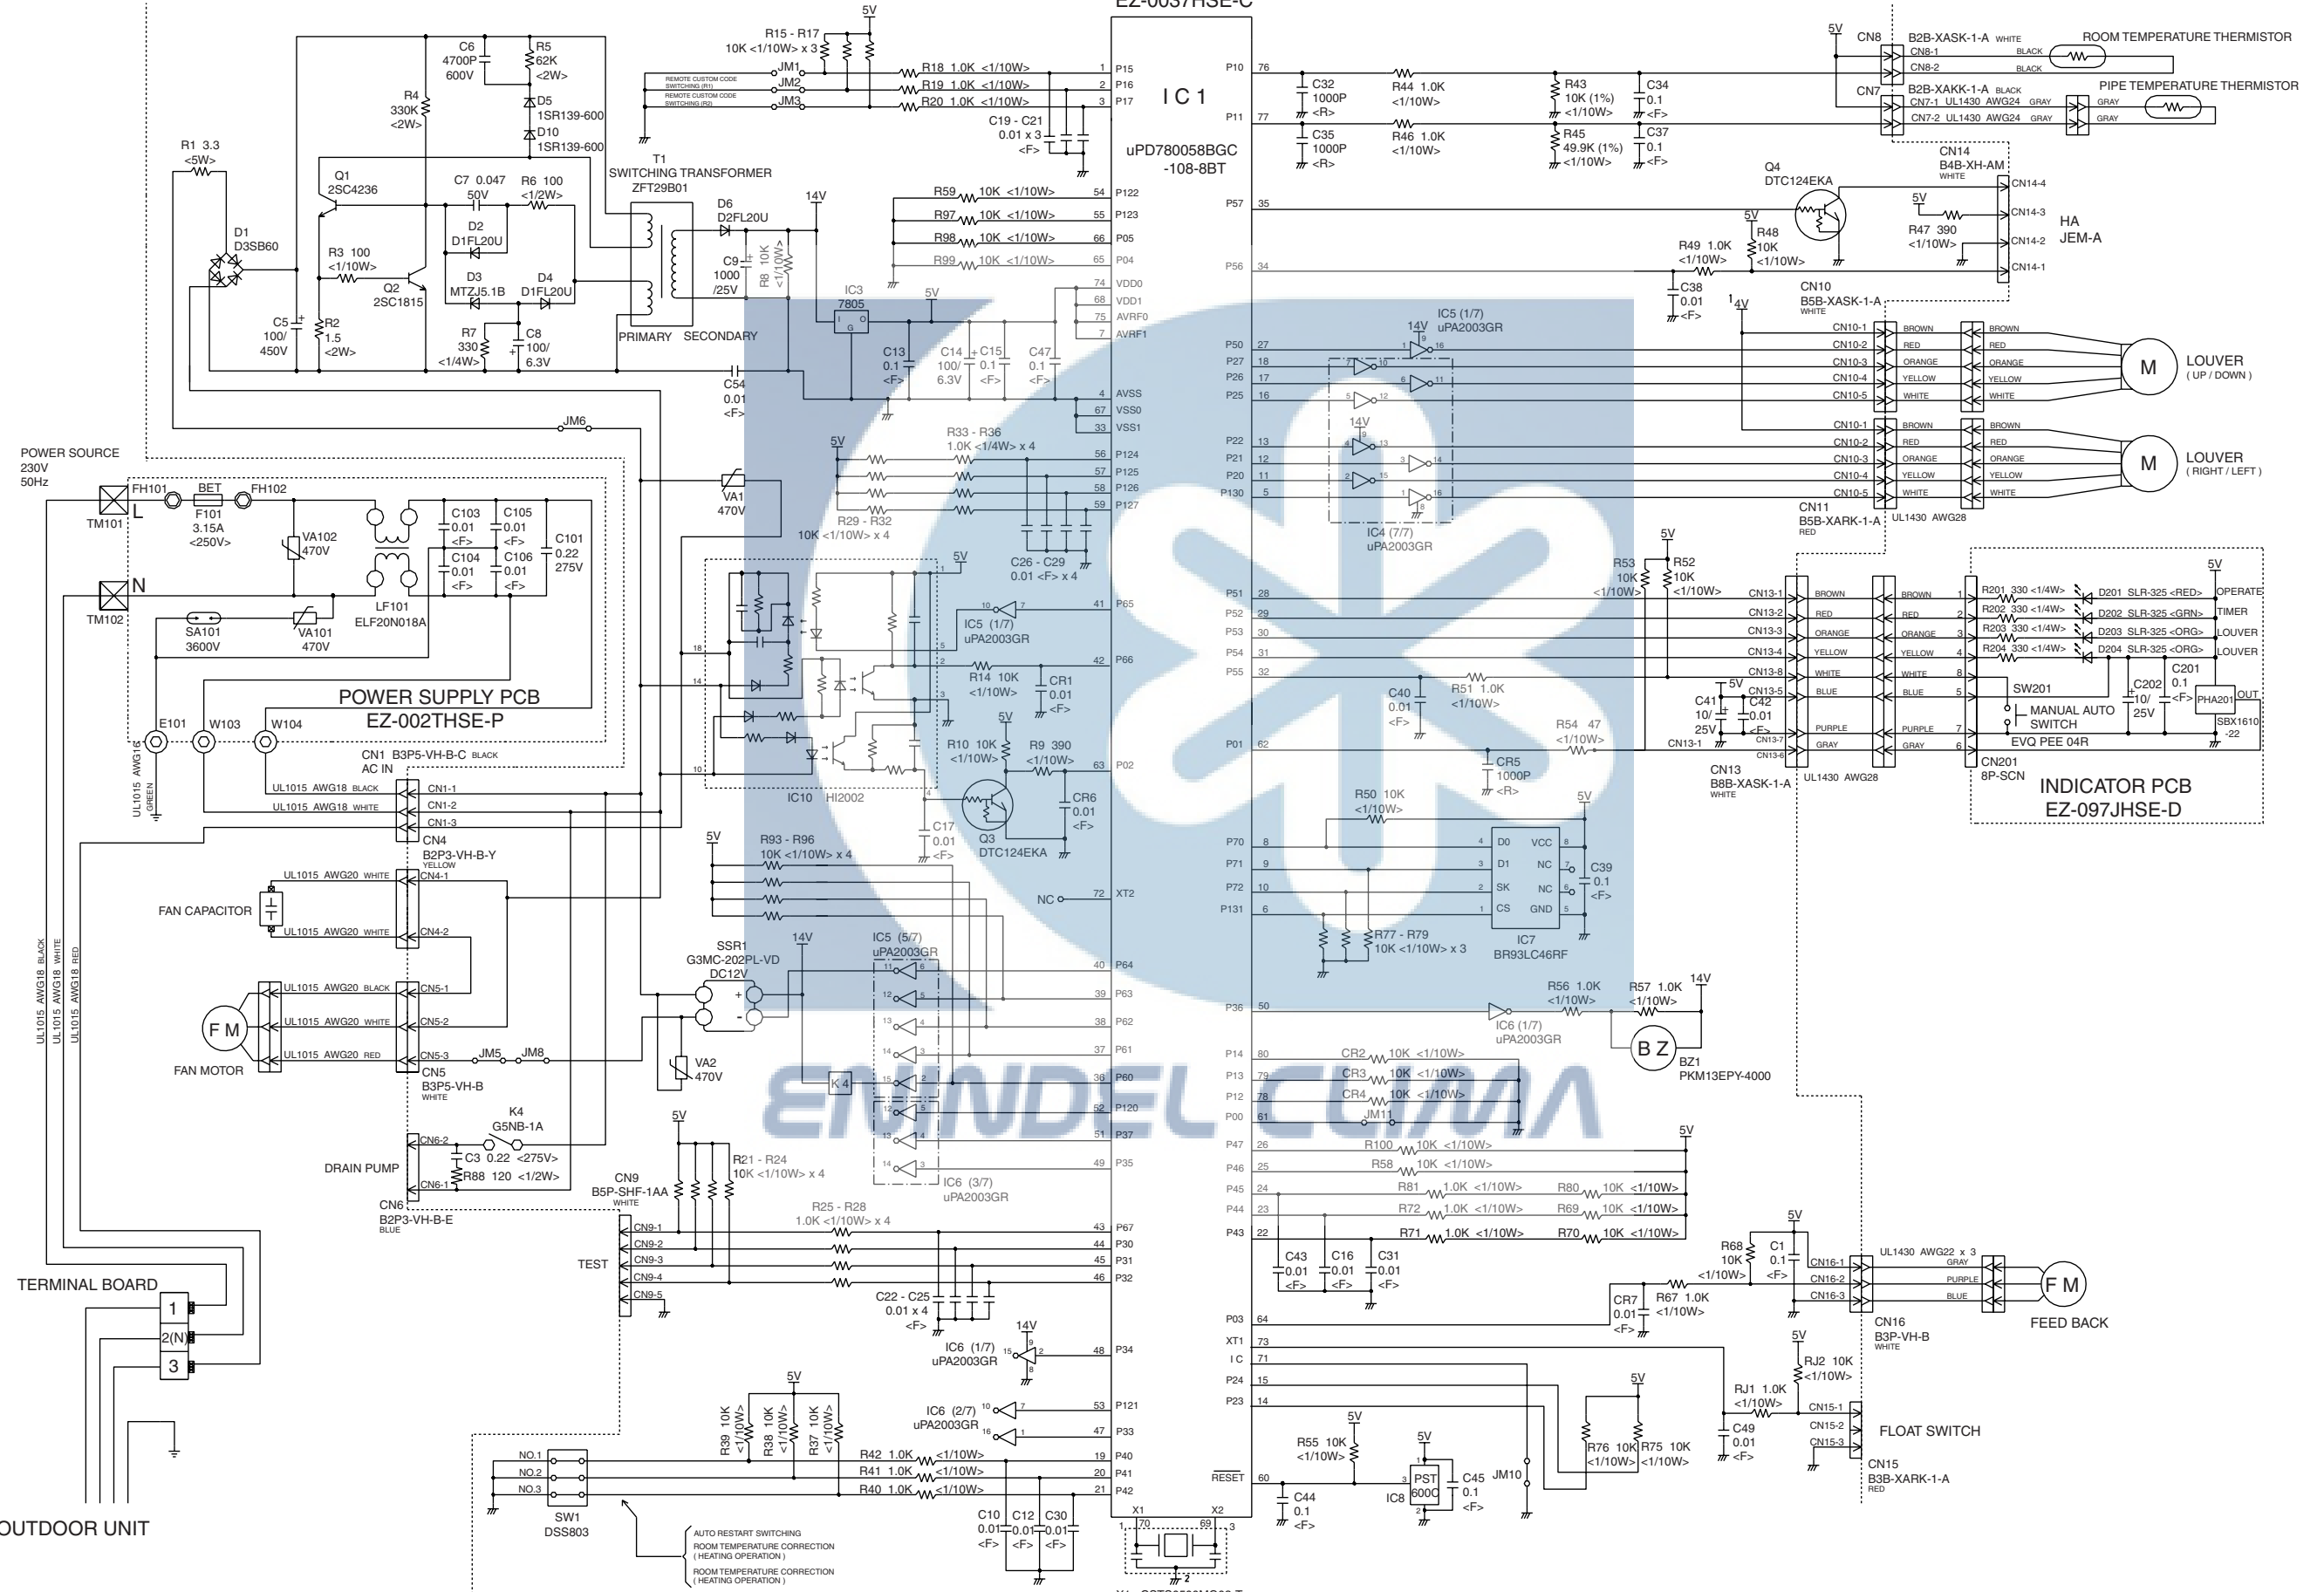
EZ-0037HSE-C

IC1

uPD780058BGC
-108-8BT

5V

R15 - R17
10K <1/10W> x 3

REMOTE CUSTOM CODE SWITCHING (R1)
REMOTE CUSTOM CODE SWITCHING (R2)

JM1
JM2
JM3

R18 1.0K <1/10W>
R19 1.0K <1/10W>
R20 1.0K <1/10W>

C19 - C21
0.01 x 3
<F>

C6
4700P
600V

R5
62K
<2W>

D5
1SR139-600
D10
1SR139-600

R4
330K
<2W>

R1 3.3
<5W>

Q1
2SC4236

C7 0.047
50V

R6 100
<1/2W>

D1
D3SB60

D2
D1FL20U

R3 100
<1/10W>

Q2
2SC1815

D3
MTZJ5.1B

D4
D1FL20U

C5
100/
450V

R2
1.5
<2W>

R7
330
<1/4W>

C8
100/
6.3V

T1
SWITCHING TRANSFORMER
ZFT29B01

PRIMARY SECONDARY

D6
D2FL20U

14V

C9
1000
/25V

R8 10K <1/10W>

IC3
7805

5V

C13
0.1
<F>

C14
100/
6.3V

C15
0.1
<F>

C47
0.1
<F>

C54
0.01
<F>

R59 10K <1/10W>
R97 10K <1/10W>
R98 10K <1/10W>
R99 10K <1/10W>

P15 P16 P17 P122 P123 P05 P04 VDD0 VDD1 AVRF0 AVRF1 AVSS VSS0 VSS1 P124 P125 P126 P127 P65 P66 P02 XT2 P64 P63 P62 P61 P60 P120 P37 P35 P67 P30 P31 P32 P34 P121 P33 P40 P41 P42

JM6

POWER SOURCE
230V
50Hz

FH101 BET FH102
F101
3.15A
<250V>

TM101 L
TM102 N

VA102
470V

C103 0.01 <F>
C105 0.01 <F>
C104 0.01 <F>
C106 0.01 <F>
C101 0.22 275V

LF101
ELF20N018A

SA101
3600V

VA101
470V

POWER SUPPLY PCB
EZ-002THSE-P

E101 W103 W104

CN1 B3P5-VH-B-C BLACK
AC IN

UL1015 AWG18 BLACK
UL1015 AWG18 WHITE
CN1-1 CN1-2 CN1-3

UL1015 AWG16 GREEN

VA1
470V

5V
R33 - R36
1.0K <1/4W> x 4

R29 - R32
10K <1/10W> x 4

C26 - C29
0.01 <F> x 4

5V

IC5 (1/7)
uPA2003GR

R14 10K
<1/10W>

CR1
0.01
<F>

5V
R10 10K
<1/10W>

R9 390
<1/10W>

CR6
0.01
<F>

Q3
DTC124EKA

IC10 HI2002

C17
0.01
<F>

NC

CN4
B2P3-VH-B-Y
YELLOW

UL1015 AWG20 WHITE
CN4-1
FAN CAPACITOR
UL1015 AWG20 WHITE
CN4-2

5V
R93 - R96
10K <1/10W> x 4

SSR1
G3MC-202PL-VD
DC12V

14V
IC5 (5/7)
uPA2003GR

FM
UL1015 AWG20 BLACK CN5-1
UL1015 AWG20 WHITE CN5-2
UL1015 AWG20 RED CN5-3
FAN MOTOR
JM5 JM8

CN5
B3P5-VH-B
WHITE

VA2
470V

K4

K4
G5NB-1A

CN6-2
C3 0.22 <275V>
R88 120 <1/2W>
DRAIN PUMP
CN6-1

CN6
B2P3-VH-B-E
BLUE

IC6 (3/7)
uPA2003GR

UL1015 AWG18 BLACK
UL1015 AWG18 WHITE
UL1015 AWG18 RED

5V
R21 - R24
10K <1/10W> x 4

CN9
B5P-SHF-1AA
WHITE

R25 - R28
1.0K <1/10W> x 4

CN9-1 CN9-2 CN9-3 CN9-4 CN9-5
TEST

C22 - C25
0.01 x 4
<F>

TERMINAL BOARD
1
2(N)
3

14V
IC6 (1/7)
uPA2003GR

5V
R39 10K <1/10W>
R38 10K <1/10W>
R37 10K <1/10W>

IC6 (2/7)
uPA2003GR

R42 1.0K <1/10W>
R41 1.0K <1/10W>
R40 1.0K <1/10W>

NO.1
NO.2
NO.3

SW1
DSS803

AUTO RESTART SWITCHING
ROOM TEMPERATURE CORRECTION
( HEATING OPERATION )
ROOM TEMPERATURE CORRECTION
( HEATING OPERATION )

OUTDOOR UNIT

C10 0.01 <F>
C12 0.01 <F>
C30 0.01 <F>

X1 X2

P10 P11 P57 P56 P50 P27 P26 P25 P22 P21 P20 P130 P51 P52 P53 P54 P55 P01 P70 P71 P72 P131 P36 P14 P13 P12 P00 P47 P46 P45 P44 P43 P03 XT1 IC P24 P23 RESET

C32
1000P
<R>

R44 1.0K
<1/10W>

R43
10K (1%)
<1/10W>

C34
0.1
<F>

C35
1000P
<R>

R46 1.0K
<1/10W>

R45
49.9K (1%)
<1/10W>

C37
0.1
<F>

5V
CN8
B2B-XASK-1-A WHITE
CN8-1 BLACK
CN8-2 BLACK
ROOM TEMPERATURE THERMISTOR

CN7
B2B-XAKK-1-A BLACK
CN7-1 UL1430 AWG24 GRAY
CN7-2 UL1430 AWG24 GRAY
PIPE TEMPERATURE THERMISTOR
GRAY GRAY

Q4
DTC124EKA

5V
R48
10K
<1/10W>

R49 1.0K
<1/10W>

C38
0.01
<F>

CN14
B4B-XH-AM
WHITE
CN14-4 CN14-3 CN14-2 CN14-1

5V
R47 390
<1/10W>

HA
JEM-A

IC5 (1/7)
uPA2003GR
14V

14V

IC4 (7/7)
uPA2003GR

14V

CN10
B5B-XASK-1-A
WHITE

CN10-1 BROWN
CN10-2 RED
CN10-3 ORANGE
CN10-4 YELLOW
CN10-5 WHITE

M
LOUVER
( UP / DOWN )

CN10-1 BROWN
CN10-2 RED
CN10-3 ORANGE
CN10-4 YELLOW
CN10-5 WHITE

M
LOUVER
( RIGHT / LEFT )

CN11
B5B-XARK-1-A
RED
UL1430 AWG28

5V
R53
10K
<1/10W>

R52
10K
<1/10W>

CN13-1 BROWN
CN13-2 RED
CN13-3 ORANGE
CN13-4 YELLOW
CN13-8 WHITE
CN13-5 BLUE
CN13-7 PURPLE
CN13-6 GRAY

R51 1.0K
<1/10W>

C40
0.01
<F>

5V
C41
10/
25V

C42
0.01
<F>

CN13-1

R54 47
<1/10W>

CR5
1000P
<R>

CN13
B8B-XASK-1-A
WHITE

UL1430 AWG28

5V
R201 330 <1/4W>
R202 330 <1/4W>
R203 330 <1/4W>
R204 330 <1/4W>

D201 SLR-325 <RED>
D202 SLR-325 <GRN>
D203 SLR-325 <ORG>
D204 SLR-325 <ORG>

OPERATE
TIMER
LOUVER
LOUVER

SW201
MANUAL AUTO SWITCH
EVQ PEE 04R

C202
10/
25V

C201
0.1
<F>

PHA201
OUT
SBX1610
-22

CN201
8P-SCN

INDICATOR PCB
EZ-097JHSE-D

R50 10K
<1/10W>

5V
D0 VCC
D1 NC
SK NC
CS GND

C39
0.1
<F>

IC7
BR93LC46RF

R77 - R79
10K <1/10W> x 3

R56 1.0K
<1/10W>

R57 1.0K
<1/10W>

14V

IC6 (1/7)
uPA2003GR

BZ
BZ1
PKM13EPY-4000

CR2 10K <1/10W>
CR3 10K <1/10W>
CR4 10K <1/10W>
JM11

5V
R100 10K <1/10W>
R58 10K <1/10W>
R81 1.0K <1/10W>
R80 10K <1/10W>
R72 1.0K <1/10W>
R69 10K <1/10W>
R71 1.0K <1/10W>
R70 10K <1/10W>

C43
0.01
<F>

C16
0.01
<F>

C31
0.01
<F>

5V
R68
10K
<1/10W>

C1
0.1
<F>

CN16-1 CN16-2 CN16-3
UL1430 AWG22 x 3
GRAY PURPLE BLUE

FM
FEED BACK

CN16
B3P-VH-B
WHITE

CR7
0.01
<F>

R67 1.0K
<1/10W>

5V
RJ2 10K
<1/10W>

RJ1 1.0K
<1/10W>

C49
0.01
<F>

CN15-1
CN15-2
CN15-3
FLOAT SWITCH

CN15
B3B-XARK-1-A
RED

5V
R76 10K
<1/10W>

R75 10K
<1/10W>

JM10

5V
R55 10K
<1/10W>

5V
PST
600C
IC8

C45
0.1
<F>

C44
0.1
<F>

ENNDEL CLIMA